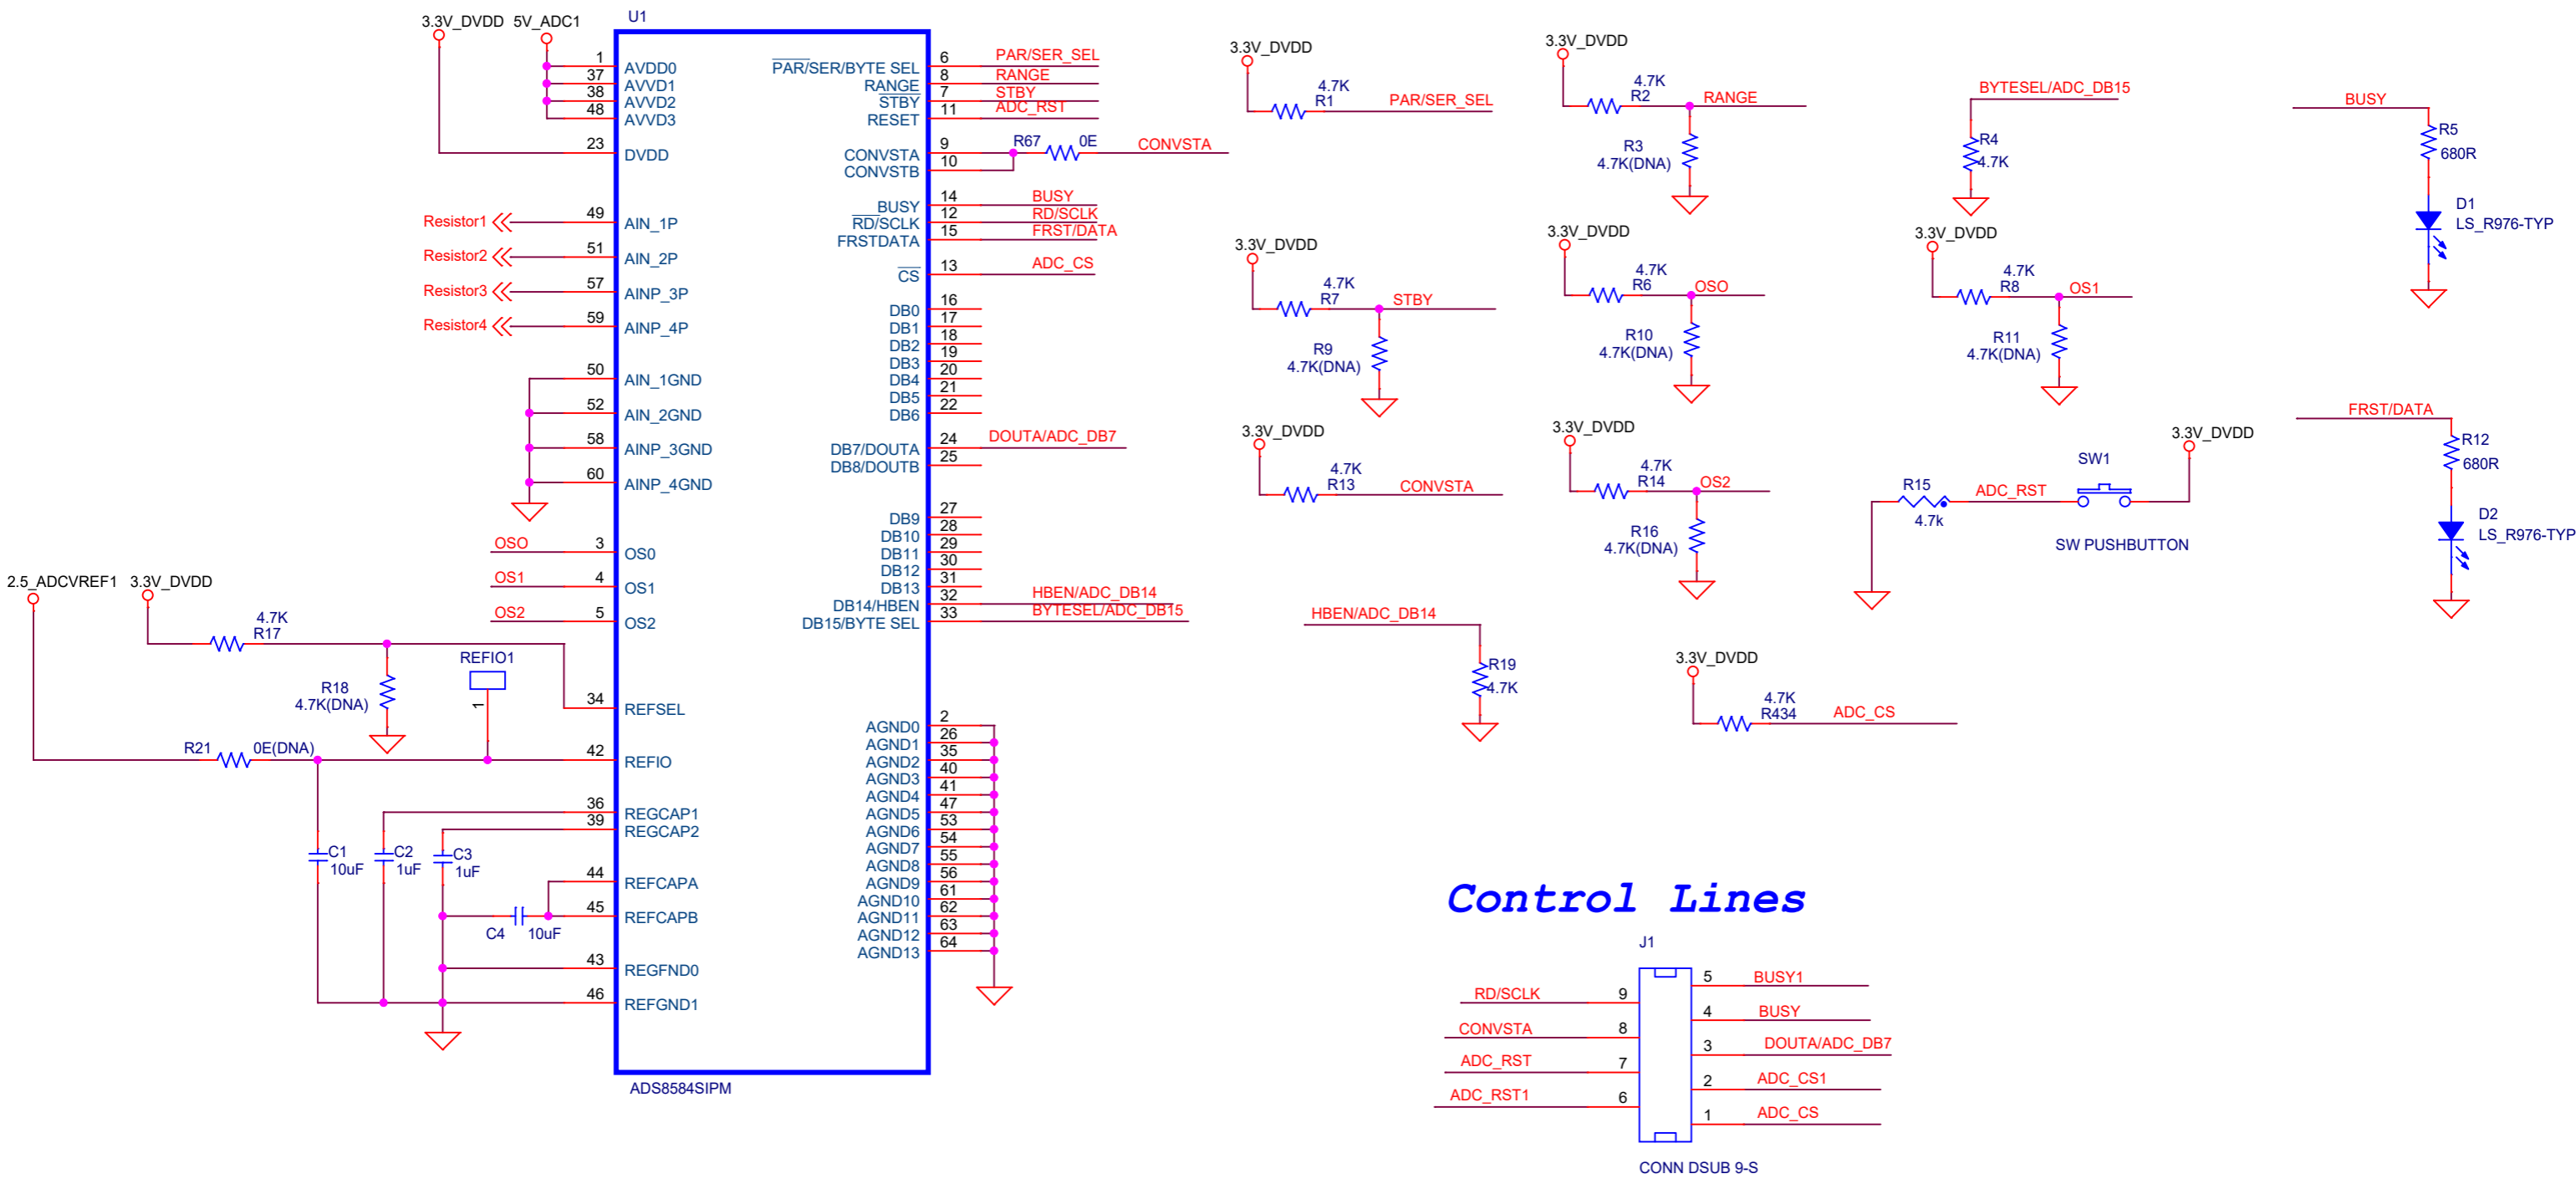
3.3V_DVDD 5V_ADC1
U1
1 AVDD0
37 AVVD1
38 AVVD2
48 AVVD3
23 DVDD
Resistor1 49 AIN_1P
Resistor2 51 AIN_2P
Resistor3 57 AINP_3P
Resistor4 59 AINP_4P
50 AIN_1GND
52 AIN_2GND
58 AINP_3GND
60 AINP_4GND
OSO 3 OS0
OS1 4 OS1
OS2 5 OS2
2.5_ADCVREF1 3.3V_DVDD
4.7K R17
R18 4.7K(DNA)
REFIO1
34 REFSEL
R21 0E(DNA) 42 REFIO
36 REGCAP1
39 REGCAP2
C1 10uF C2 1uF C3 1uF
44 REFCAPA
45 REFCAPB
C4 10uF
43 REGFND0
46 REFGND1
ADS8584SIPM
PAR/SER/BYTE SEL 6 PAR/SER_SEL
RANGE 8 RANGE
STBY 7 STBY
RESET 11 ADC_RST
CONVSTA 9 R67 0E CONVSTA
CONVSTB 10
BUSY 14 BUSY
RD/SCLK 12 RD/SCLK
FRSTDATA 15 FRST/DATA
CS 13 ADC_CS
DB0 16
DB1 17
DB2 18
DB3 19
DB4 20
DB5 21
DB6 22
DB7/DOUTA 24 DOUTA/ADC_DB7
DB8/DOUTB 25
DB9 27
DB10 28
DB11 29
DB12 30
DB13 31
DB14/HBEN 32 HBEN/ADC_DB14
DB15/BYTE SEL 33 BYTESEL/ADC_DB15
AGND0 2
AGND1 26
AGND2 35
AGND3 40
AGND4 41
AGND5 47
AGND6 53
AGND7 54
AGND8 55
AGND9 56
AGND10 61
AGND11 62
AGND12 63
AGND13 64
3.3V_DVDD 4.7K R1 PAR/SER_SEL
3.3V_DVDD 4.7K R2 RANGE R3 4.7K(DNA)
BYTESEL/ADC_DB15 R4 4.7K
BUSY R5 680R D1 LS_R976-TYP
3.3V_DVDD 4.7K R7 STBY R9 4.7K(DNA)
3.3V_DVDD 4.7K R6 OSO R10 4.7K(DNA)
3.3V_DVDD 4.7K R8 OS1 R11 4.7K(DNA)
FRST/DATA R12 680R D2 LS_R976-TYP
3.3V_DVDD 4.7K R13 CONVSTA
3.3V_DVDD 4.7K R14 OS2 R16 4.7K(DNA)
R15 4.7k ADC_RST SW1 3.3V_DVDD SW PUSHBUTTON
HBEN/ADC_DB14 R19 4.7K
3.3V_DVDD 4.7K R434 ADC_CS
Control Lines
J1
RD/SCLK 9
CONVSTA 8
ADC_RST 7
ADC_RST1 6
5 BUSY1
4 BUSY
3 DOUTA/ADC_DB7
2 ADC_CS1
1 ADC_CS
CONN DSUB 9-S